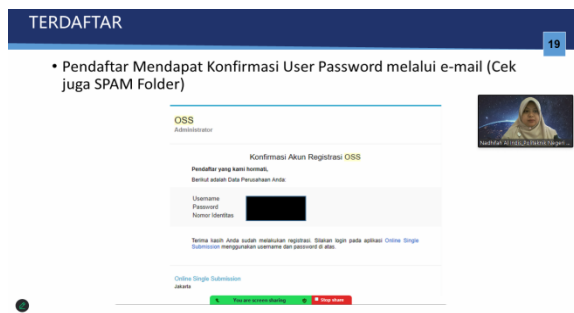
TERDAFTAR

19

• Pendaftar Mendapat Konfirmasi User Password melalui e-mail (Cek juga SPAM Folder)

OSS
Administrator

Konfirmasi Akun Registrasi OSS

Pendaftar yang kami hormati,

Berikut adalah Data Perusahaan Anda:

Username
Password
Nomor Identitas

Terima kasih Anda sudah melakukan registrasi. Silakan login pada aplikasi Online Single Submission menggunakan username dan password di atas.

Online Single Submission
Jakarta

Nadhifah Al Indis, Politeknik Negeri ...

You are screen sharing

Stop share